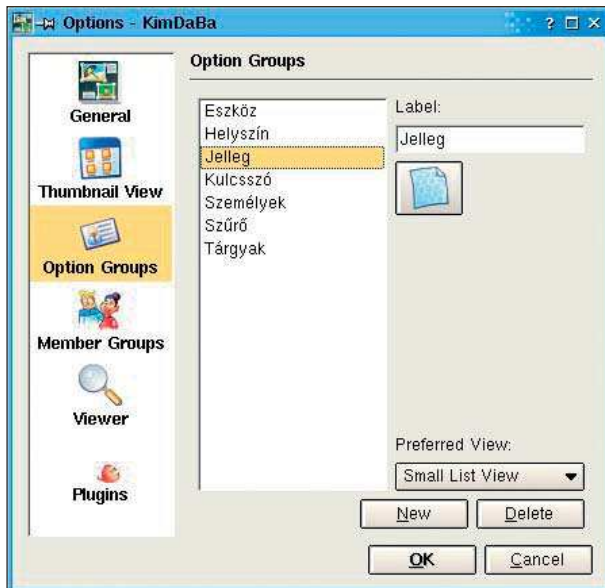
Options - KimDaBa

? □ x

General

Thumbnail View

Option Groups

Member Groups

Viewer

Plugins

Option Groups

Eszköz
Helyszín
Jelleg
Kulcsszó
Személyek
Szűrő
Tárgyak

Label:

Jelleg

Preferred View:

Small List View

New

Delete

OK

Cancel